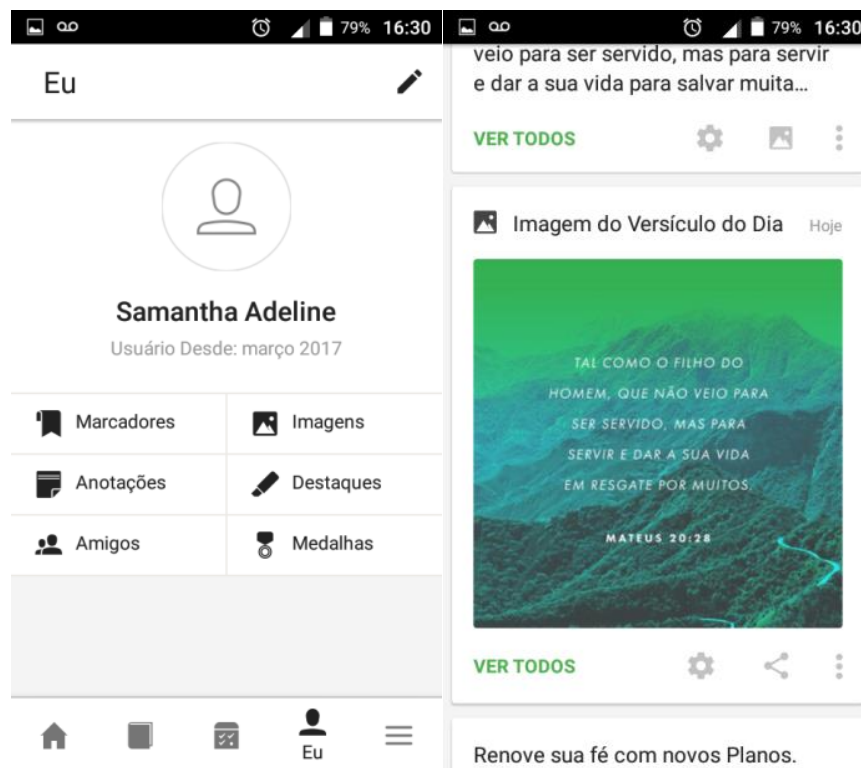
79% 16:30

Eu

Samantha Adeline

Usuário Desde: março 2017

Marcadores
Imagens
Anotações
Destaques
Amigos
Medalhas

Eu

79% 16:30

veio para ser servido, mas para servir e dar a sua vida para salvar muita...

VER TODOS

Imagem do Versículo do Dia Hoje

TAL COMO O FILHO DO HOMEM, QUE NÃO VEIO PARA SER SERVIDO, MAS PARA SERVIR E DAR A SUA VIDA EM RESGATE POR MUITOS.

MATEUS 20:28

VER TODOS

Renove sua fé com novos Planos.